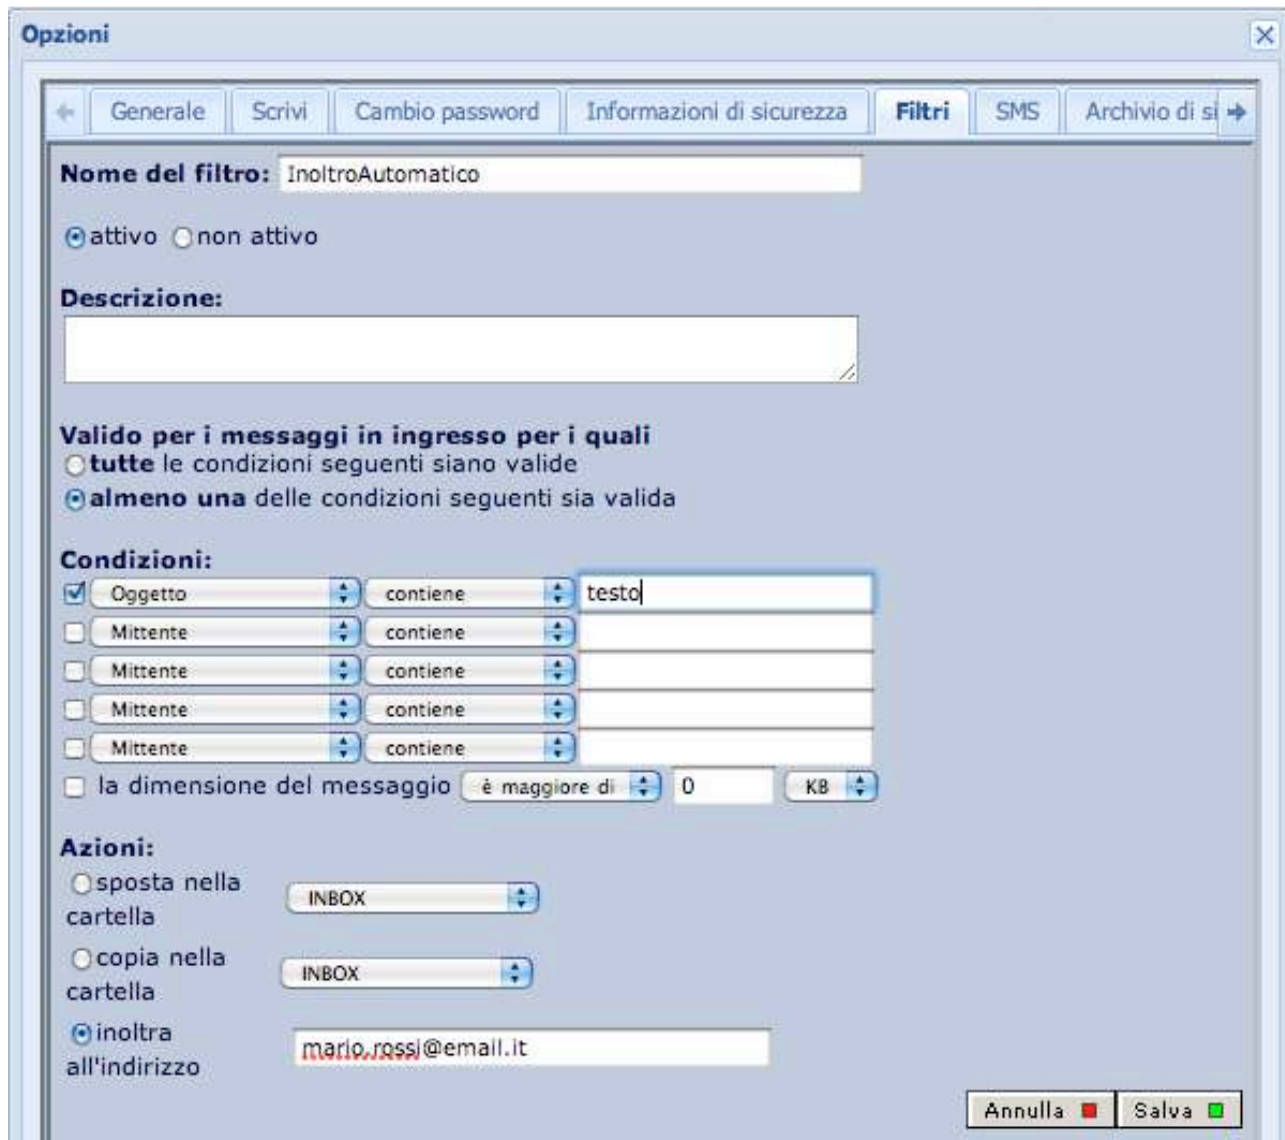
Opzioni

Generale | Scrivi | Cambio password | Informazioni di sicurezza | Filtri | SMS | Archivio di si

Nome del filtro: InoltroAutomatico

attivo non attivo

Descrizione:

Valido per i messaggi in ingresso per i quali
tutte le condizioni seguenti siano valide
almeno una delle condizioni seguenti sia valida

Condizioni:
Oggetto contiene testo
Mittente contiene
Mittente contiene
Mittente contiene
Mittente contiene
la dimensione del messaggio è maggiore di 0 KB

Azioni:
sposta nella cartella INBOX
copia nella cartella INBOX
inoltra all'indirizzo mario.rossi@email.it

Annulla Salva